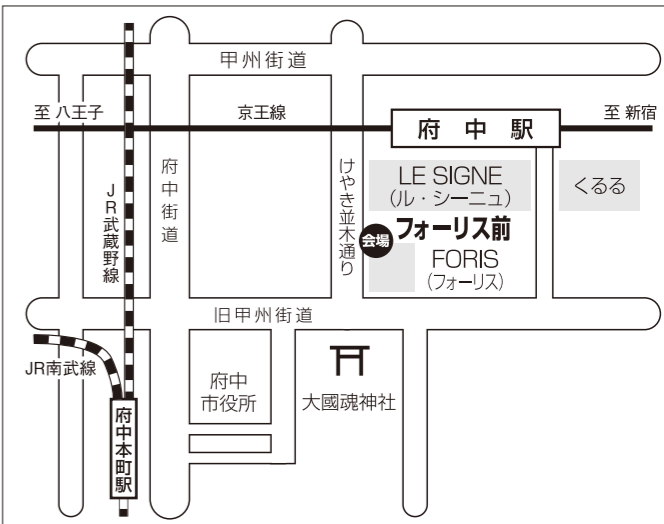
甲州街道

至 八王子

京王線

府 中 駅

至 新宿

JR武蔵野線

府中街道

けやき並木通り

LE SIGNE
(ル・シーニュ)

くるる

会場

フォーリス前

FORIS
(フォーリス)

旧甲州街道

JR南武線

府中市役所

大國魂神社

府中本町駅